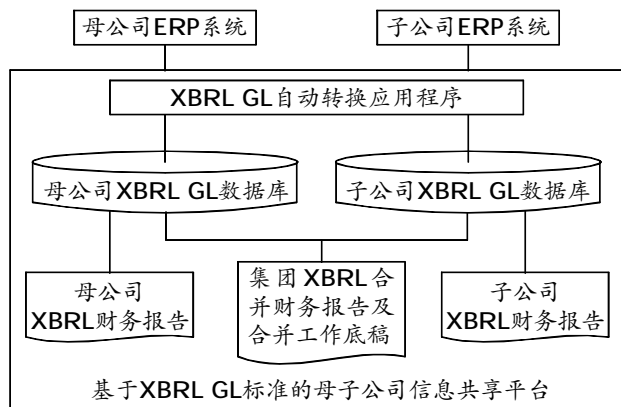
母公司ERP系统

子公司ERP系统

XBRL GL自动转换应用程序

母公司XBRL GL数据库

子公司XBRL GL数据库

母公司
XBRL财务报告

集团XBRL合并财务报告及合并工作底稿

子公司
XBRL财务报告

基于XBRL GL标准的母子公司信息共享平台